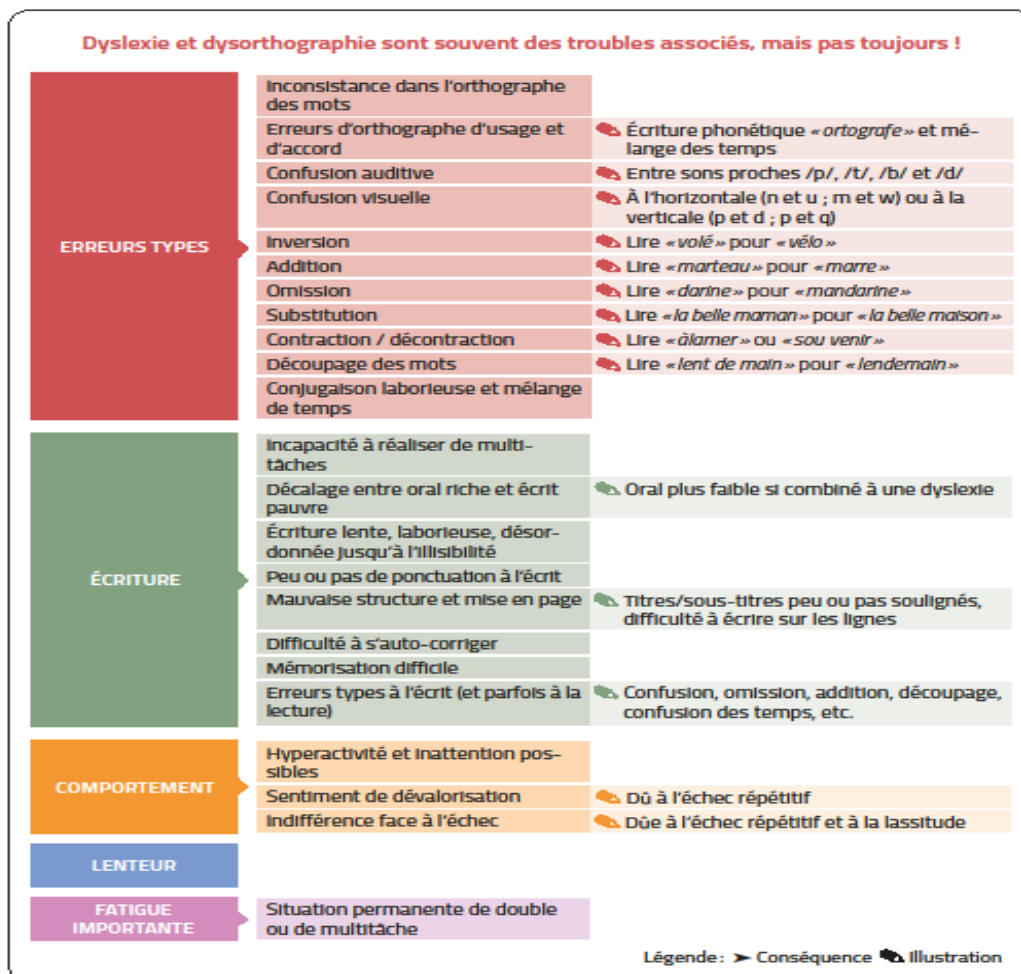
Dyslexie et dysorthographie sont souvent des troubles associés, mais pas toujours !

| | | |
|---|---|---|
| ERREURS TYPES | Inconsistance dans l'orthographe des mots | |
| | Erreurs d'orthographe d'usage et d'accord | Écriture phonétique « ortografe » et mélange des temps |
| | Confusion auditive | Entre sons proches /p/, /t/, /b/ et /d/ |
| | Confusion visuelle | À l'horizontale (n et u ; m et w) ou à la verticale (p et d ; p et q) |
| | Inversion | Lire « volé » pour « vélo » |
| | Addition | Lire « marteau » pour « marre » |
| | Omission | Lire « darine » pour « mandarine » |
| | Substitution | Lire « la belle maman » pour « la belle maison » |
| | Contraction / décontraction | Lire « âlamer » ou « sou venir » |
| | Découpage des mots | Lire « lent de main » pour « lendemain » |
| | Conjugaison laborieuse et mélange de temps | |
| ÉCRITURE | Incapacité à réaliser de multitâches | |
| | Décalage entre oral riche et écrit pauvre | Oral plus faible si combiné à une dyslexie |
| | Écriture lente, laborieuse, désordonnée jusqu'à l'illisibilité | |
| | Peu ou pas de ponctuation à l'écrit | |
| | Mauvaise structure et mise en page | Titres/sous-titres peu ou pas soulignés, difficulté à écrire sur les lignes |
| | Difficulté à s'auto-corriger | |
| | Mémorisation difficile | |
| | Erreurs types à l'écrit (et parfois à la lecture) | Confusion, omission, addition, découpage, confusion des temps, etc. |
| COMPORTEMENT | Hyperactivité et inattention possibles | |
| | Sentiment de dévalorisation | Dû à l'échec répétitif |
| | Indifférence face à l'échec | Dûe à l'échec répétitif et à la lassitude |
| LENTEUR | | |
| FATIGUE IMPORTANTE | Situation permanente de double ou de multitâche | |

Légende : Conséquence Illustration